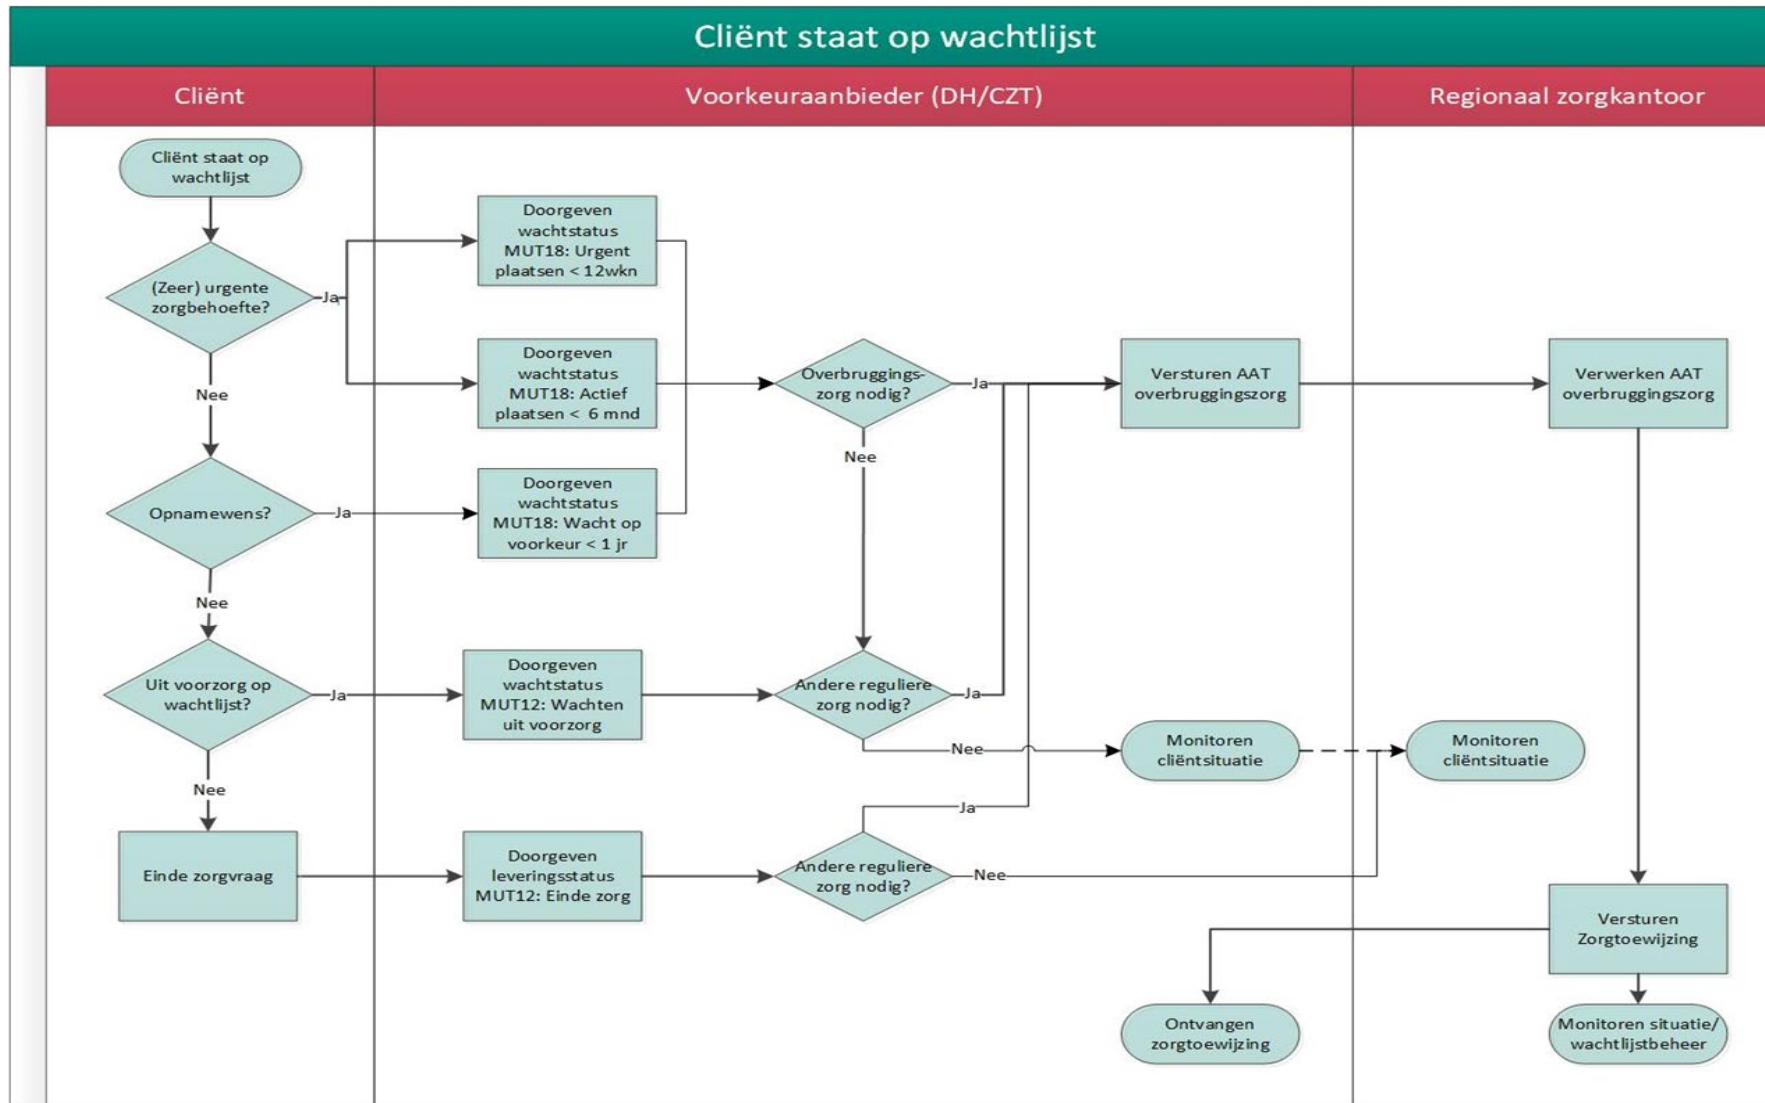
Cliënt staat op wachtlijst

Cliënt

Voorkeuraanbieder (DH/CZT)

Regionaal zorgkantoor

Cliënt staat op wachtlijst

(Zeer) urgente zorgbehoefte?

Ja

Nee

Opnamewens?

Ja

Nee

Uit voorzorg op wachtlijst?

Ja

Nee

Einde zorgvraag

Doorgeven wachtstatus MUT18: Urgent plaatsen < 12wkn

Doorgeven wachtstatus MUT18: Actief plaatsen < 6 mnd

Doorgeven wachtstatus MUT18: Wacht op voorkeur < 1 jr

Doorgeven wachtstatus MUT12: Wachten uit voorzorg

Doorgeven leveringsstatus MUT12: Einde zorg

Overbruggings-zorg nodig?

Ja

Nee

Andere reguliere zorg nodig?

Ja

Nee

Andere reguliere zorg nodig?

Ja

Nee

Versturen AAT overbruggingszorg

Monitoren cliëntsituatie

Ontvangen zorgtoewijzing

Verwerken AAT overbruggingszorg

Monitoren cliëntsituatie

Versturen Zorgtoewijzing

Monitoren situatie/ wachtlijstbeheer